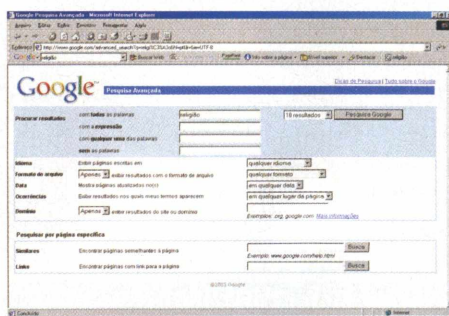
Google Pesquisa Avançada - Microsoft Internet Explorer

Arquivo Editar Exibir Favoritos Ferramentas Ajuda

Endereço http://www.google.com/advanced_search?q=religi%C3%A3o&hl=pt&lr=&ie=UTF-8

religião

Google Pesquisa Avançada

Dicas de Pesquisa | Tudo sobre o Google

Procurar resultados | com todas as palavras | religião | 10 resultados | Pesquisa Google
com a expressão
com qualquer uma das palavras
sem as palavras

Idioma | Exibir páginas escritas em | qualquer idioma
Formato de arquivo | Apenas | exibir resultados com o formato de arquivo | qualquer formato
Data | Mostra páginas atualizadas no(s) | em qualquer data
Ocorrências | Exibir resultados nos quais meus termos aparecem | em qualquer lugar da página
Domínio | Apenas | exibir resultados do site ou domínio | Exemplos: .org, google.com Mais informações

Pesquisar por página específica

Similares | Encontrar páginas semelhantes à página | Busca
Exemplo: www.google.com/help.html
Links | Encontrar páginas com link para a página | Busca

©2003 Google

Concluído | Internet